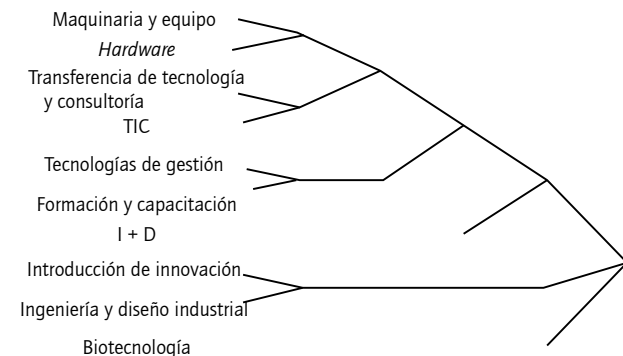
Maquinaria y equipo
*Hardware*
Transferencia de tecnología y consultoría
TIC
Tecnologías de gestión
Formación y capacitación
I + D
Introducción de innovación
Ingeniería y diseño industrial
Biotecnología